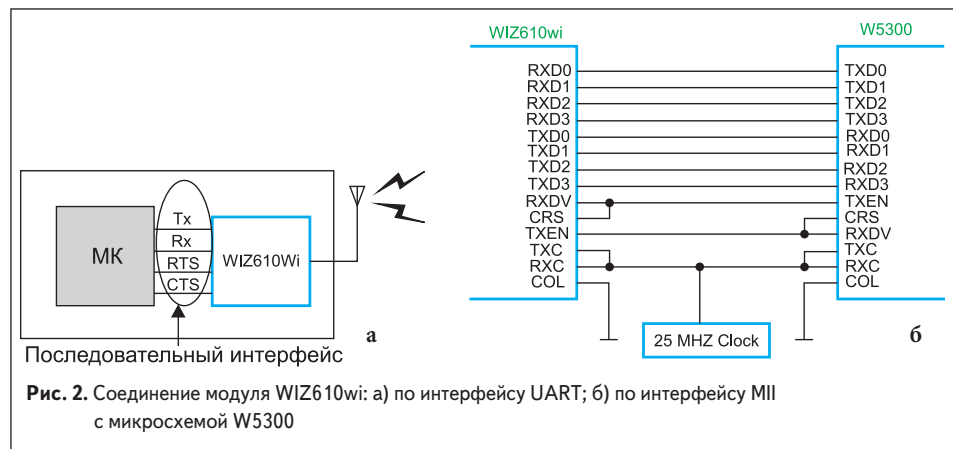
МК

Tx

Rx

RTS

CTS

WIZ610Wi

Последовательный интерфейс

а

WIZ610wi

RXD0
RXD1
RXD2
RXD3
TXD0
TXD1
TXD2
TXD3
RXDV
CRS
TXEN
TXC
RXC
COL

W5300

TXD0
TXD1
TXD2
TXD3
RXD0
RXD1
RXD2
RXD3
TXEN
CRS
RXDV
TXC
RXC
COL

25 MHZ Clock

б

**Рис. 2.** Соединение модуля WIZ610wi: а) по интерфейсу UART; б) по интерфейсу MII с микросхемой W5300